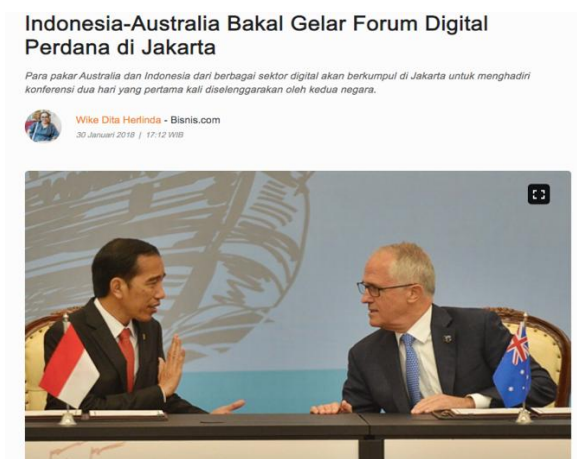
Indonesia-Australia Bakal Gelar Forum Digital Perdana di Jakarta

Para pakar Australia dan Indonesia dari berbagai sektor digital akan berkumpul di Jakarta untuk menghadiri konferensi dua hari yang pertama kali diselenggarakan oleh kedua negara.

Wike Dita Herlinda - Bisnis.com
30 Januari 2018 | 17:12 WIB